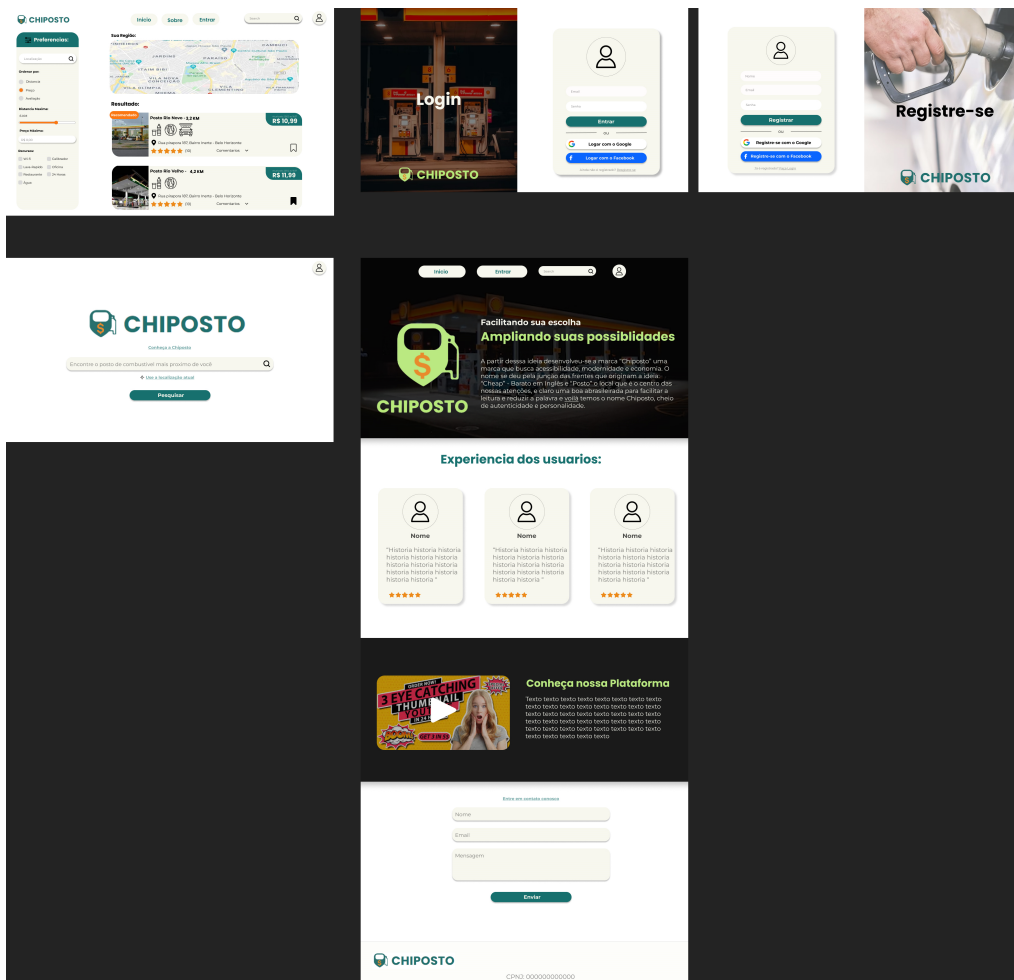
CHIPOSTO

Início Sobre Entrar

Search

Preferencias:

Localização

Ordenar por:

Distancia

Preço

Avaliação

Distancia Maxima:

Preço Maximo:

Serviços:

Wi-fi

Calibrador

Lava-Rapido

Oficina

Restaurante

24 horas

Água

Sua Região:

Resultado:

Recomendado

Posto Rio Neve - 3,2 KM

R$ 10,99

(18)

Comentarios

Posto Rio Velho - 4,3 KM

R$ 11,99

(18)

Comentarios

Login

CHIPOSTO

Email

Senha

Entrar

ou

Logar com o Google

Logar com o Facebook

Registrar

Registre-se com o Google

Registre-se com o Facebook

Registre-se

CHIPOSTO

CHIPOSTO

Conheça o Chiposto

Encontre o posto de combustível mais proximo de você

Use a localização atual

Pesquisar

Início Entrar Search

CHIPOSTO

Facilitando sua escolha

Ampliando suas possibilidades

A partir dessa ideia desenvolveu-se a marca "Chiposto" uma marca que busca acessibilidade, modernidade e economia. O nome se deu pela junção das frentes que originam a ideia: "Cheap" - Barato em Inglês e "Posto" o local que é o centro das nossas atenções, e claro uma boa abrasileirada para facilitar a leitura e reduzir a palavra e voilà temos o nome Chiposto, cheio de autenticidade e personalidade.

Experiencia dos usuarios:

Nome

"Historia historia historia historia historia historia historia historia historia historia historia historia historia historia "

Nome

"Historia historia historia historia historia historia historia historia historia historia historia historia historia historia "

Nome

"Historia historia historia historia historia historia historia historia historia historia historia historia historia historia "

3 EYE CATCHING THUMBNAIL YOUTUBE

Conheça nossa Plataforma

Texto texto texto texto texto texto texto texto texto texto texto texto texto texto texto texto texto texto texto texto texto texto texto texto texto texto texto texto texto texto texto texto texto texto texto texto texto texto texto texto texto texto texto texto texto

Entre em contato conosco

Nome

Email

Mensagem

Enviar

CHIPOSTO

CPNJ: 000000000000